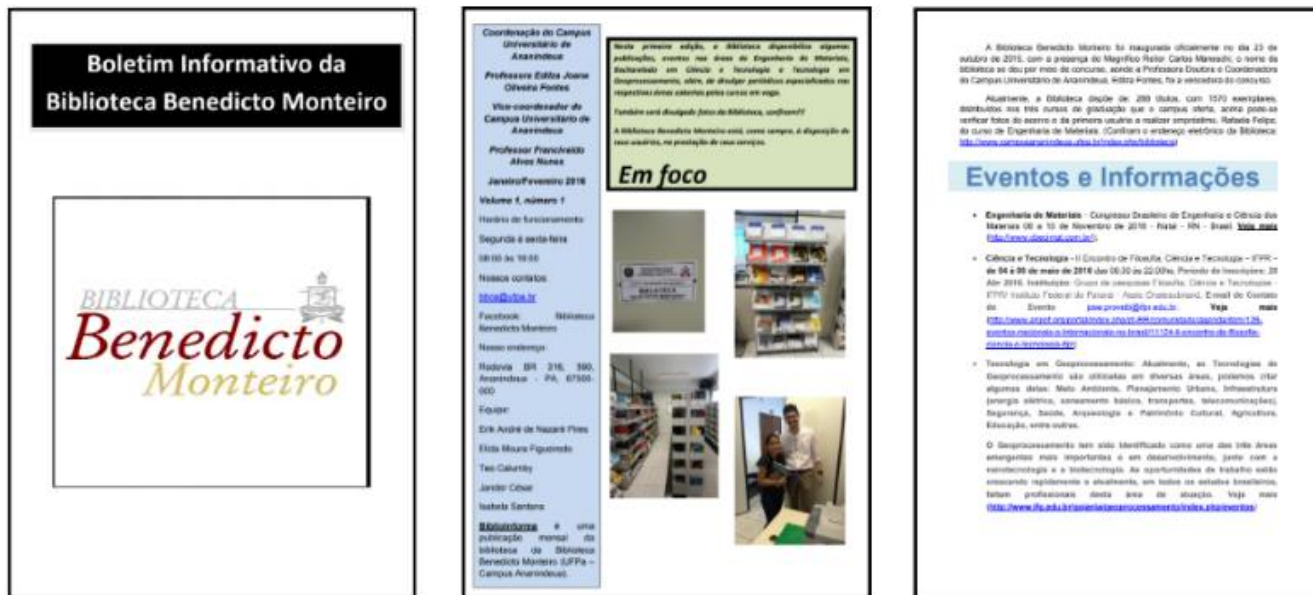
Boletim Informativo da Biblioteca Benedicto Monteiro

BIBLIOTECA
Benedicto
Monteiro

Coordenação do Campus Universitário de Ananindeua

Professora Edilza Joana Oliveira Fontes

Vice-coordenador do Campus Universitário de Ananindeua

Professor Francinaldo Alves Nunes

Janeiro/Fevereiro 2016

Volume 1, número 1

Horário de funcionamento

Segunda à sexta-feira

08:00 às 18:00

Nossos contatos

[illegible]@ufpa.br

Facebook: Biblioteca Benedicto Monteiro

Nosso endereço

Rodovia BR 316, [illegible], Ananindeua - PA, 67000-000

Equipe:

Erik André de Nazaré Pires

Elida Moura Figueiredo

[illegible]

Jander César

Isabela Santana

Bibliinforma é uma publicação mensal da biblioteca da Biblioteca Benedicto Monteiro (UFPa – Campus Ananindeua).

Nesta primeira edição, a Biblioteca disponibiliza algumas publicações, eventos nas áreas de Engenharia de Materiais, Bacharelado em Ciência e Tecnologia e Tecnologia em Geoprocessamento, além, de divulgar periódicos especializados nas respectivas áreas abertas pelos cursos em vogo.

Também será divulgado fotos da Biblioteca, confiram!!!

A Biblioteca Benedicto Monteiro está, como sempre, à disposição de seus usuários, na prestação de seus serviços.

Em foco

A Biblioteca Benedicto Monteiro foi inaugurada oficialmente no dia 23 de outubro de 2015, com a presença do Magnífico Reitor Carlos Maneschi, o nome da biblioteca se deu por meio de concurso, sendo a Professora Doutora e Coordenadora do Campus Universitário de Ananindeua, Edilza Fontes, foi a vencedora do concurso.

Atualmente, a Biblioteca dispõe de 289 títulos, com 1570 exemplares, distribuídos nos três cursos de graduação que o campus oferta, assim pode-se verificar fotos do acervo e da primeira usuária a realizar empréstimo, Rafaela Felipe, do curso de Engenharia de Materiais. (Confiram o endereço eletrônico da Biblioteca: http://www.campusananindeua.ufpa.br/index.php/biblioteca)

Eventos e Informações

• Engenharia de Materiais - Congresso Brasileiro de Engenharia e Ciência dos Materiais 06 a 10 de Novembro de 2016 - Natal - RN - Brasil. Veja mais (http://www.cbecimat.com.br/)

• Ciência e Tecnologia – II Encontro de Filosofia, Ciência e Tecnologia – IFPR – de 04 à 06 de maio de 2016 das 08:30 às 22:00hs, Período de Inscrições: 28 Abr 2016. Instituição: Grupo de pesquisa Filosofia, Ciência e Tecnologia - IFPR Instituto Federal do Paraná - Assis Chateaubriand, E-mail de Contato do Evento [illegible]@ifpr.edu.br. Veja mais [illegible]

• Tecnologia em Geoprocessamento: Atualmente, as Tecnologias de Geoprocessamento são utilizadas em diversas áreas, podemos citar algumas delas: Meio Ambiente, Planejamento Urbano, Infraestrutura (energia elétrica, saneamento básico, transportes, telecomunicações), Segurança, Saúde, Arqueologia e Patrimônio Cultural, Agricultura, Educação, entre outras.

O Geoprocessamento tem sido identificado como uma das três áreas emergentes mais importantes e em desenvolvimento, junto com a nanotecnologia e a biotecnologia. As oportunidades de trabalho estão crescendo rapidamente e atualmente, em todos os estados brasileiros, faltam profissionais desta área de atuação. Veja mais ([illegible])